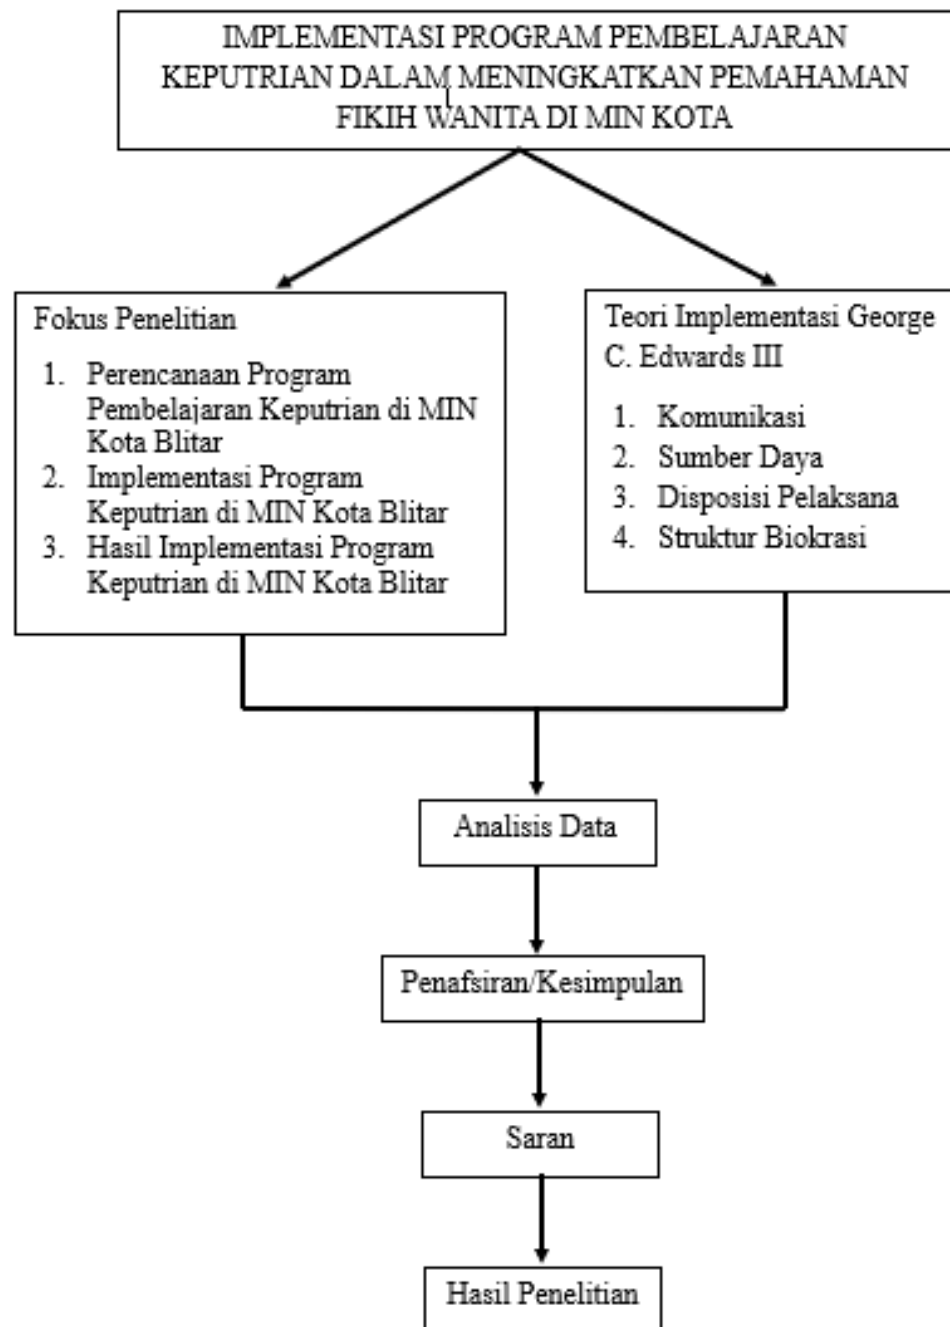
IMPLEMENTASI PROGRAM PEMBELAJARAN KEPUTRIAN DALAM MENINGKATKAN PEMAHAMAN FIKIH WANITA DI MIN KOTA

Fokus Penelitian

1. Perencanaan Program Pembelajaran Keputrian di MIN Kota Blitar
2. Implementasi Program Keputrian di MIN Kota Blitar
3. Hasil Implementasi Program Keputrian di MIN Kota Blitar

Teori Implementasi George C. Edwards III

1. Komunikasi
2. Sumber Daya
3. Disposisi Pelaksana
4. Struktur Biokrasi

Analisis Data

Penafsiran/Kesimpulan

Saran

Hasil Penelitian